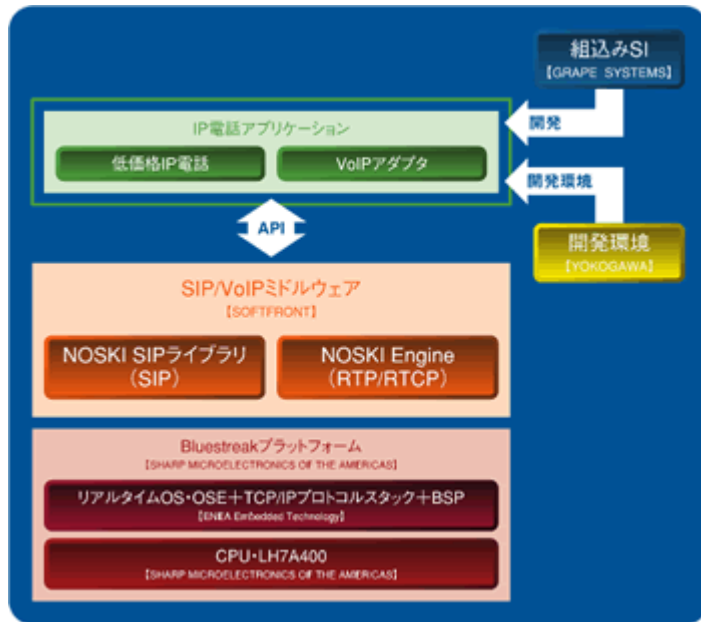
組込みSI
【GRAPE SYSTEMS】

開発

IP電話アプリケーション

低価格IP電話

VoIPアダプタ

開発環境

API

開発環境
【YOKOGAWA】

SIP/VoIPミドルウェア
【SOFTFRONT】

NOSKI SIPライブラリ（SIP）

NOSKI Engine（RTP/RTCP）

Bluestreakプラットフォーム
【SHARP MICROELECTRONICS OF THE AMERICAS】

リアルタイムOS・OSE＋TCP/IPプロトコルスタック＋BSP
【ENEA Embedded Technology】

CPU・LH7A400
【SHARP MICROELECTRONICS OF THE AMERICAS】